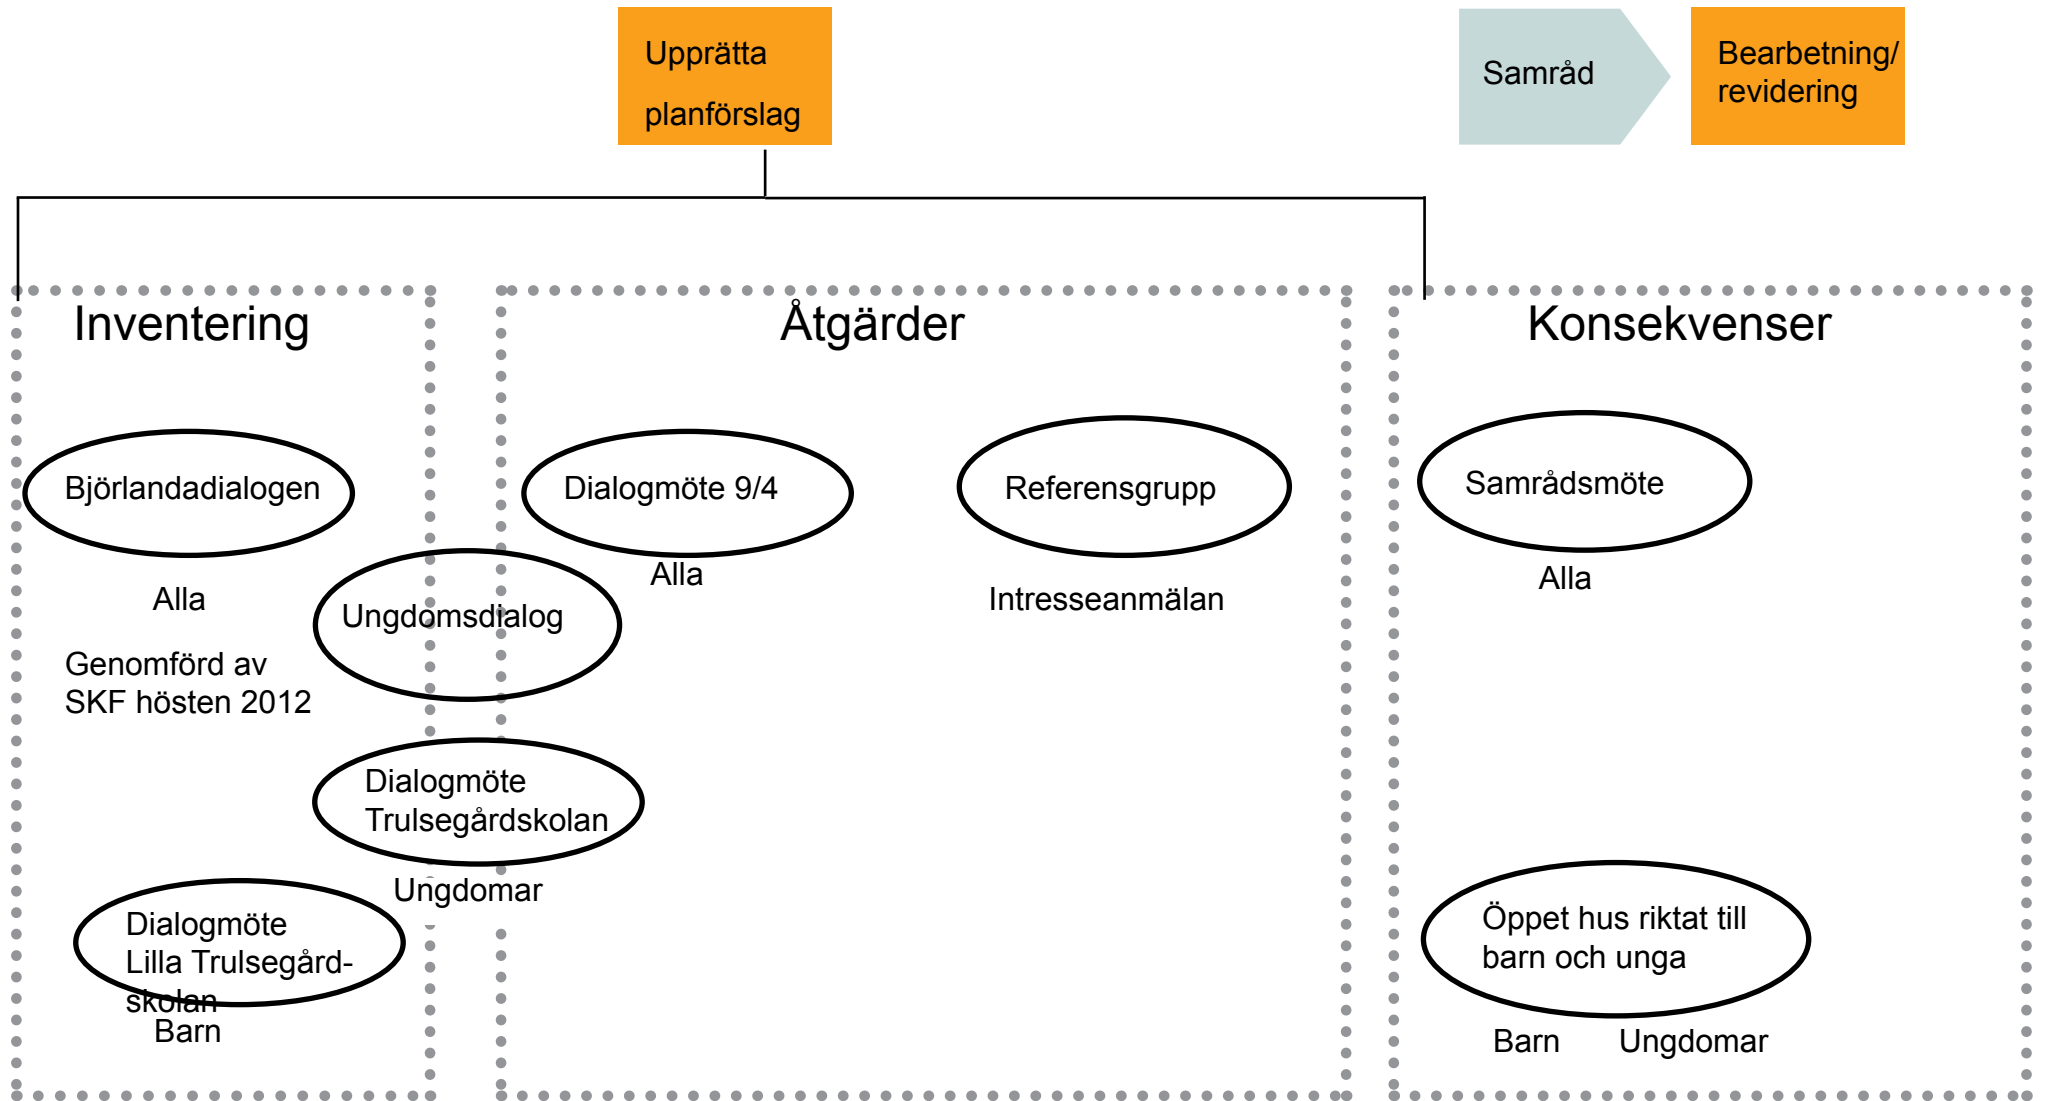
Upprätta planförslag

Samråd

Bearbetning/ revidering

Inventering

Björlandadialogen

Alla

Genomförd av SKF hösten 2012

Ungdomsdialog

Dialogmöte Trulsegårdskolan

Ungdomar

Dialogmöte Lilla Trulsegårdskolan

Barn

Åtgärder

Dialogmöte 9/4

Alla

Referensgrupp

Intresseanmälan

Konsekvenser

Samrådsmöte

Alla

Öppet hus riktat till barn och unga

Barn

Ungdomar